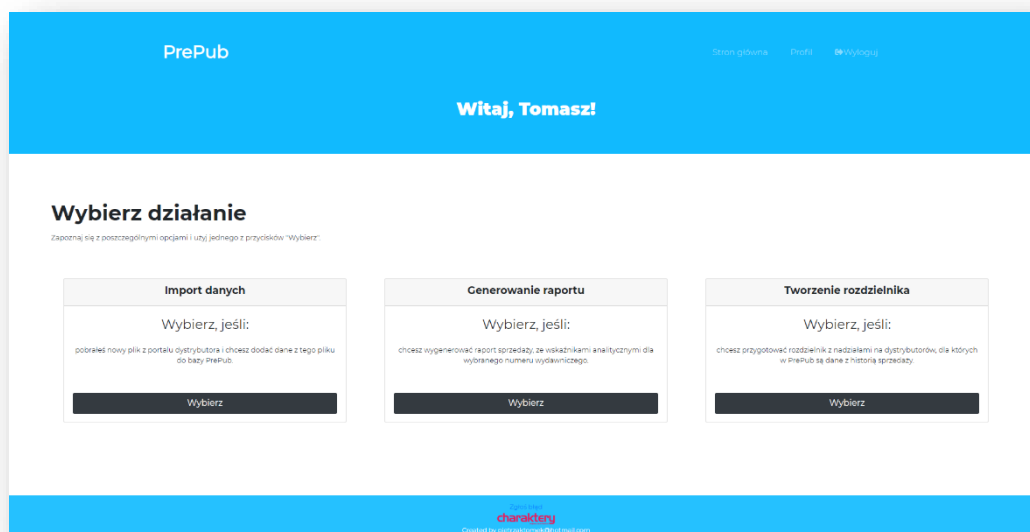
PrePub

Strona główna Profil Wyloguj

Witaj, Tomasz!

Wybierz działanie

Zapoznaj się z poszczególnymi opcjami i użyj jednego z przycisków "Wybierz"

Import danych

Wybierz, jeśli:

pobrałeś nowy plik z portalu dystrybutora i chcesz dodać dane z tego pliku do bazy PrePub.

Wybierz

Generowanie raportu

Wybierz, jeśli:

chcesz wygenerować raport sprzedaży, ze wskaźnikami analitycznymi dla wybranego numeru wydawniczego.

Wybierz

Tworzenie rozdzielnika

Wybierz, jeśli:

chcesz przygotować rozdzielnik z nadziałami na dystrybutorów, dla których w PrePub są dane z historią sprzedaży.

Wybierz

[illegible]
charaktery
Created by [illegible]@hotmail.com